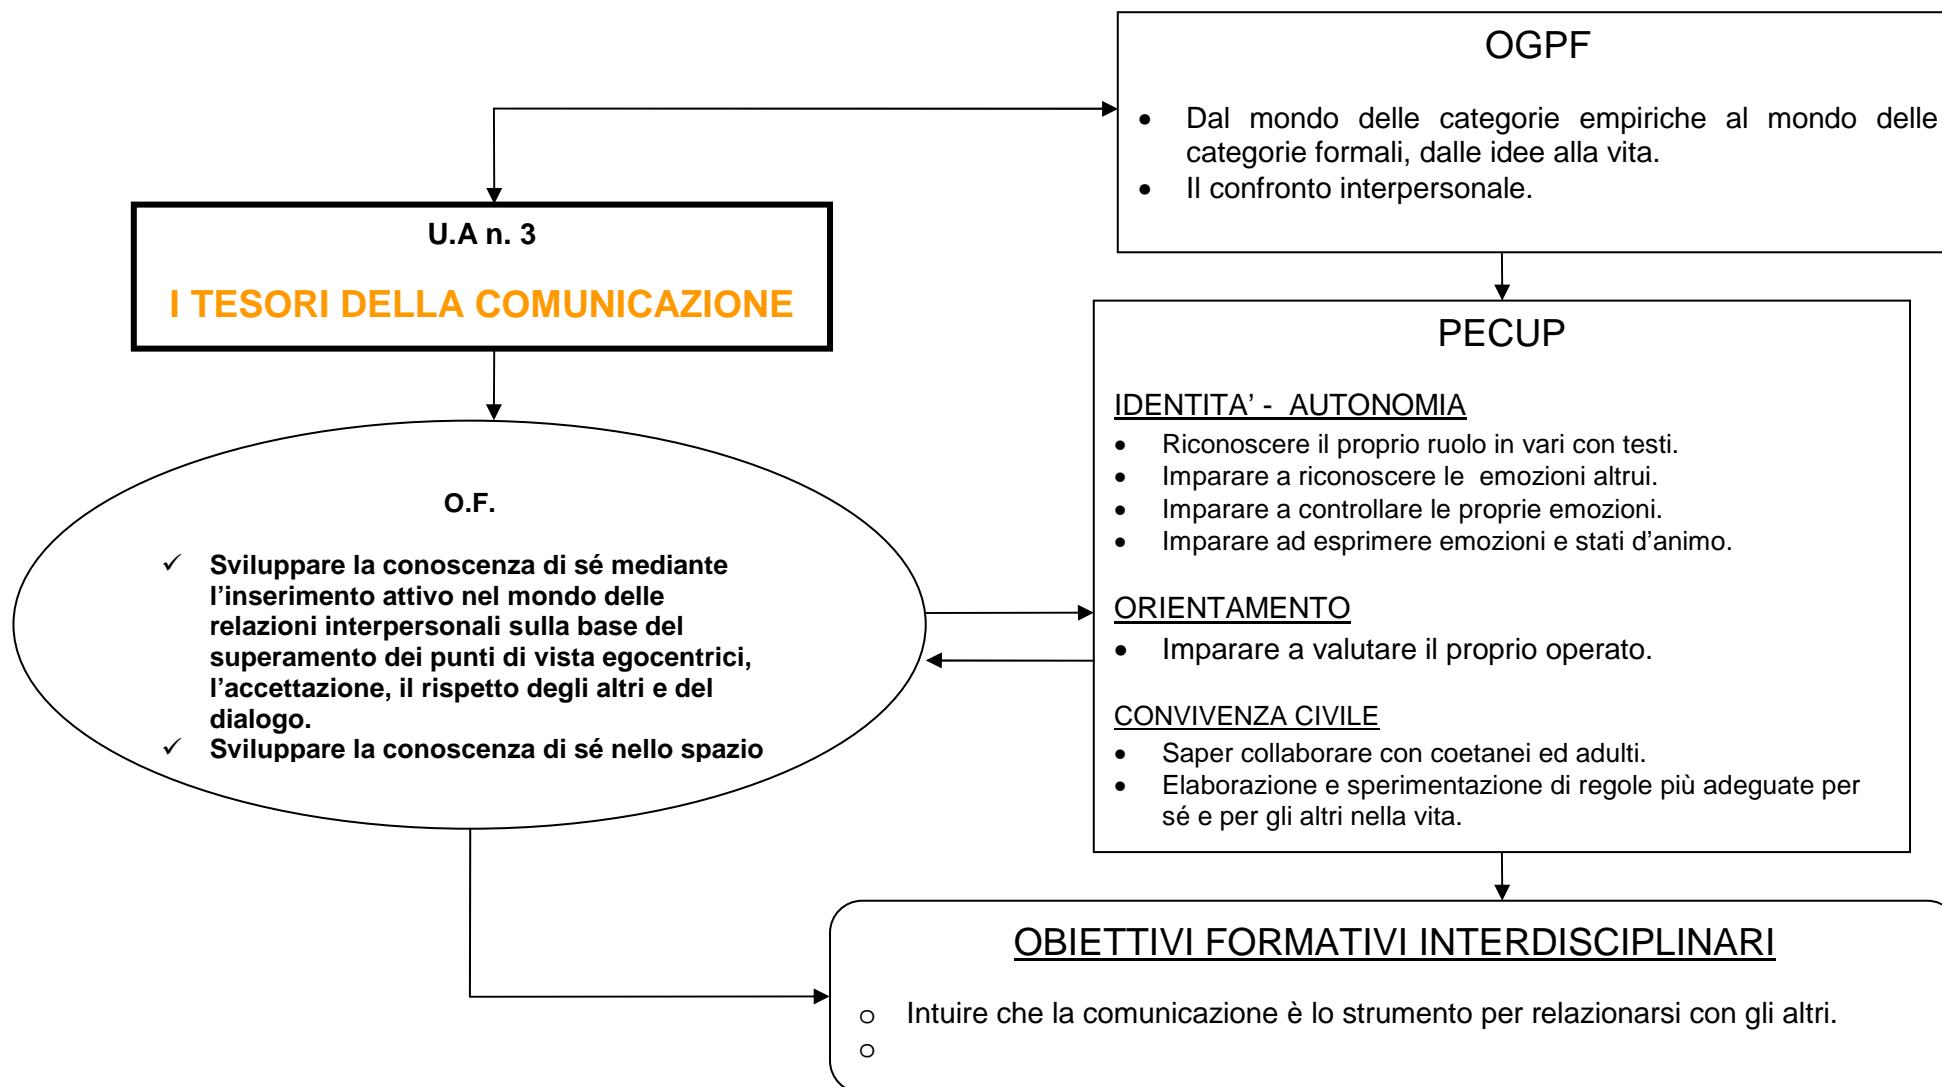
OGPF

- Dal mondo delle categorie empiriche al mondo delle categorie formali, dalle idee alla vita.
- Il confronto interpersonale.

U.A n. 3

I TESORI DELLA COMUNICAZIONE

O.F.

✓ Sviluppare la conoscenza di sé mediante l'inserimento attivo nel mondo delle relazioni interpersonali sulla base del superamento dei punti di vista egocentrici, l'accettazione, il rispetto degli altri e del dialogo.
✓ Sviluppare la conoscenza di sé nello spazio

PECUP

IDENTITA' - AUTONOMIA
- Riconoscere il proprio ruolo in vari con testi.
- Imparare a riconoscere le emozioni altrui.
- Imparare a controllare le proprie emozioni.
- Imparare ad esprimere emozioni e stati d'animo.

ORIENTAMENTO
- Imparare a valutare il proprio operato.

CONVIVENZA CIVILE
- Saper collaborare con coetanei ed adulti.
- Elaborazione e sperimentazione di regole più adeguate per sé e per gli altri nella vita.

OBIETTIVI FORMATIVI INTERDISCIPLINARI

○ Intuire che la comunicazione è lo strumento per relazionarsi con gli altri.
○